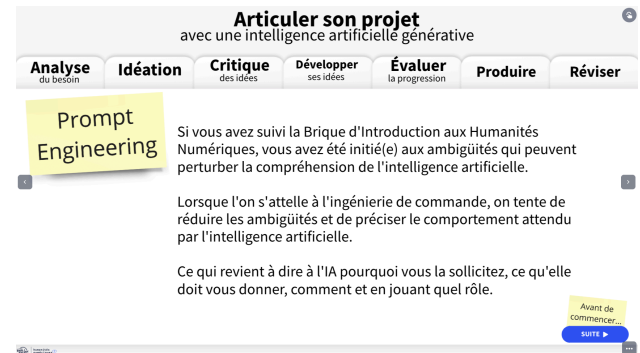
Articuler son projet
avec une intelligence artificielle générative

Analyse
du besoin

Idéation

Critique
des idées

Développer
ses idées

Évaluer
la progression

Produire

Réviser

Prompt Engineering

Si vous avez suivi la Brique d'Introduction aux Humanités Numériques, vous avez été initié(e) aux ambigüités qui peuvent perturber la compréhension de l'intelligence artificielle.

Lorsque l'on s'attelle à l'ingénierie de commande, on tente de réduire les ambigüités et de préciser le comportement attendu par l'intelligence artificielle.

Ce qui revient à dire à l'IA pourquoi vous la sollicitez, ce qu'elle doit vous donner, comment et en jouant quel rôle.

Avant de commencer...

SUITE ▶